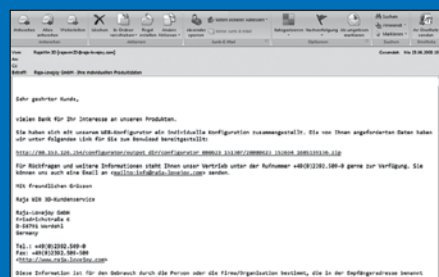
Von: Raja Kit 3D [raja-kit@raja-lovejoy.com]
An:
Cc:
Betreff: Raja-Lovejoy GmbH - Ihre individuellen Produktdaten

Sehr geehrter Kunde,

vielen Dank für Ihr Interesse an unseren Produkten.

Sie haben sich mit unserem WEB-Konfigurator ein individuelle Konfiguration zusammengestellt. Die von Ihnen angeforderten Daten haben wir unter folgendem Link für Sie zum Download bereitgestellt:

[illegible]

Für Rückfragen und weitere Informationen steht Ihnen unser Vertrieb unter der Rufnummer +49(0)2382-580-0 gerne zur Verfügung. Sie können uns auch eine Email an mailto:info@raja-lovejoy.com senden.

Mit freundlichen Grüßen

Raja Kit 3D-Kundenservice

Raja-Lovejoy GmbH
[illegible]
D-59791 Werdohl
Germany

Tel.: +49(0)2382-580-0
Fax: +49(0)2382-580-580
www: http://www.raja-lovejoy.com

Diese Information ist für den Gebrauch durch die Person oder die Firma/Organisation bestimmt, die in der Empfängeradresse benannt